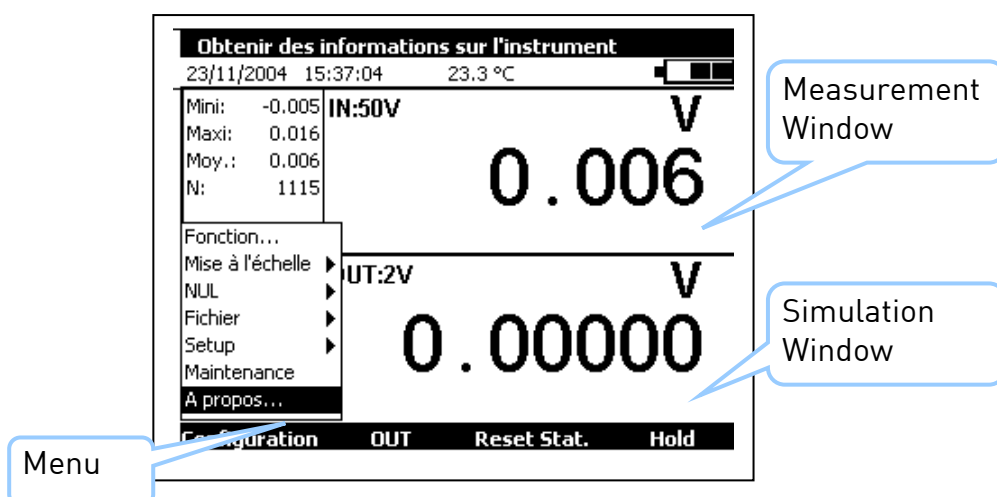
Obtenir des informations sur l'instrument

23/11/2004 15:37:04 23.3 °C

Mini: -0.005
Maxi: 0.016
Moy.: 0.006
N: 1115

IN:50V

V

0.006

Measurement Window

Fonction...
Mise à l'échelle
NUL
Fichier
Setup
Maintenance
A propos...

UT:2V

V

0.00000

Simulation Window

Menu

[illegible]guration OUT Reset Stat. Hold